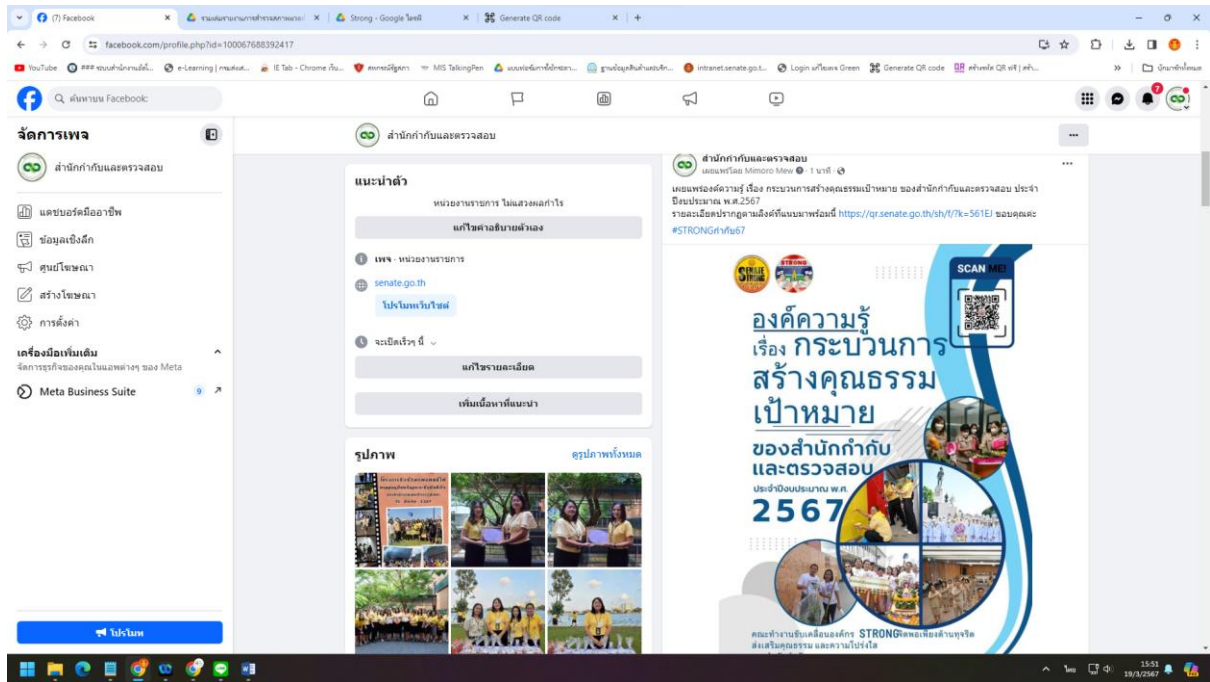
(7) Facebook | รายงานผลการดำเนินงาน... | Strong - Google ไดรฟ์ | Generate QR code

facebook.com/profile.php?id=100067688392417

YouTube | e-Learning | IE Tab - Chrome เว็บ... | MIS TalkingPen | intranet.senate.go.t... | Login | Generate QR code | สร้างคิวอาร์ | บุ๊กมาร์กทั้งหมด

ค้นหาบน Facebook

จัดการเพจ

สำนักกำกับและตรวจสอบ

แดชบอร์ดมืออาชีพ

ข้อมูลเชิงลึก

ศูนย์โฆษณา

สร้างโฆษณา

การตั้งค่า

เครื่องมือเพิ่มเติม

จัดการธุรกิจของคุณในแอพต่างๆ ของ Meta

Meta Business Suite 9

โปรโมท

สำนักกำกับและตรวจสอบ

แนะนำตัว

หน่วยงานราชการ ไม่แสวงผลกำไร

แก้ไขคำอธิบายตัวเอง

เพจ · หน่วยงานราชการ

senate.go.th

โปรโมทเว็บไซต์

จะเปิดเร็วๆ นี้

แก้ไขรายละเอียด

เพิ่มเนื้อหาที่แนะนำ

รูปภาพ

ดูรูปภาพทั้งหมด

สำนักกำกับและตรวจสอบ
เผยแพร่โดย Mimoro Mew · 1 นาที ·

เผยแพร่องค์ความรู้ เรื่อง กระบวนการสร้างคุณธรรมเป้าหมาย ของสำนักกำกับและตรวจสอบ ประจำปีงบประมาณ พ.ศ.2567
รายละเอียดปรากฏตามลิงค์ที่แนบมาพร้อมนี้ https://qr.senate.go.th/sh/f/?k=561EJ ขอบคุณค่ะ
#STRONGกำกับ67

SCAN ME!

องค์ความรู้
เรื่อง กระบวนการ
สร้างคุณธรรม
เป้าหมาย
ของสำนักกำกับ
และตรวจสอบ
ประจำปีงบประมาณ พ.ศ.
2567

คณะทำงานขับเคลื่อนองค์กร STRONGจิตพอเพียงต้านทุจริต
ส่งเสริมคุณธรรม และความโปร่งใส

15:51
19/3/2567